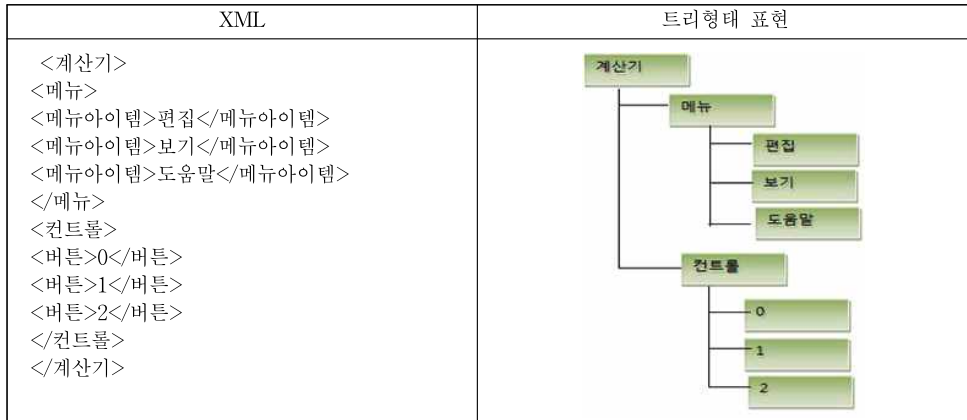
| XML | 트리형태 표현 |
|---|---|
| <계산기><br><메뉴><br><메뉴아이템>편집</메뉴아이템><br><메뉴아이템>보기</메뉴아이템><br><메뉴아이템>도움말</메뉴아이템><br></메뉴><br><컨트롤><br><버튼>0</버튼><br><버튼>1</버튼><br><버튼>2</버튼><br></컨트롤><br></계산기> | 계산기<br>메뉴<br>편집<br>보기<br>도움말<br>컨트롤<br>0<br>1<br>2 |